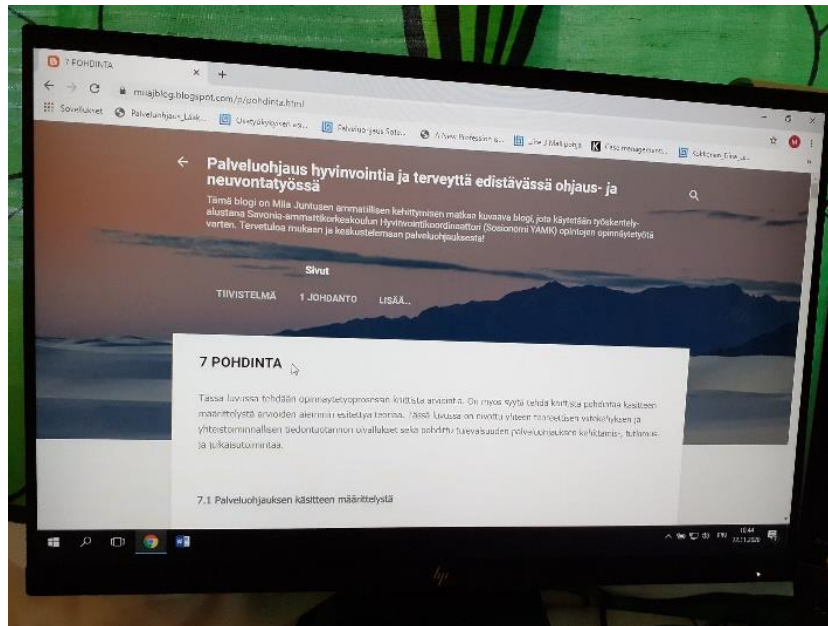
7 POHDINTA

miiajblog.blogspot.com/p/pohdinta.html

Sovellukset Palveluohjaus_Läak... Usein kysyttyjen ... Palveluohjaus Sote... A New Profession ... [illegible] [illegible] Case management ... Kehitetään Etwa ...

Palveluohjaus hyvinvointia ja terveyttä edistävässä ohjaus- ja neuvontatyössä

Tämä blogi on Miia Juntusen ammatillisen kehittymisen matkaa kuvaava blogi, jota käytetään työskentelyalustana Savonia-ammattikorkeakoulun Hyvinvointikoordinaattori (Sosionomi YAMK) opintojen opinnäytetyötä varten. Tervetuloa mukaan ja keskustelemaan palveluohjauksesta!

Sivut

TIIVISTELMÄ 1 JOHDANTO LISÄÄ...

7 POHDINTA

Tässä luvussa tehdään opinnäytetyöprosessin kriittistä arviointia. On myös syytä tehdä kriittistä pohdintaa käsitteen määrittelystä arvioiden aiemmin esitettyä teoriaa. Tässä luvussa on nivottu yhteen tavoitteen saavuttamisen ja yhteistoiminnallisen tiedontuotannon onnistuminen sekä pohdittu tulevaisuuden palveluohjauksen kehittämis-, tutkimus- ja julkaisutoimintaa.

7.1 Palveluohjauksen käsitteen määrittelystä

FIN 10:44 22.11.2020

hp